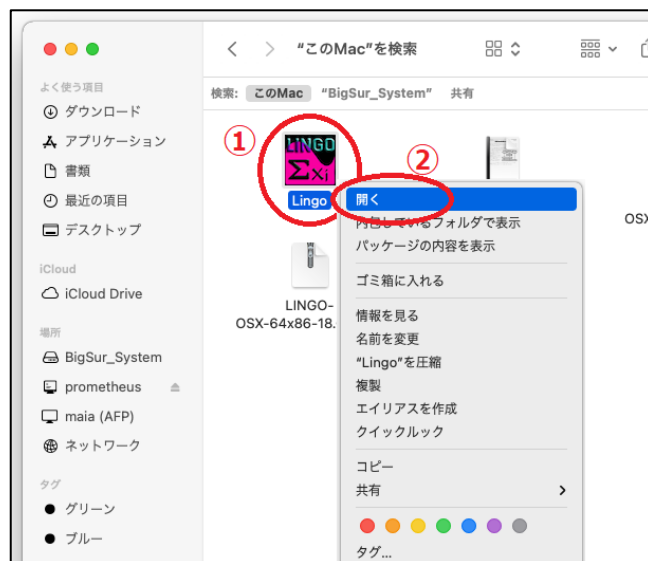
“このMac”を検索

よく使う項目
ダウンロード
アプリケーション
書類
最近の項目
デスクトップ

iCloud
iCloud Drive

場所
BigSur_System
prometheus
maia (AFP)
ネットワーク

タグ
グリーン
ブルー

検索: このMac “BigSur_System” 共有

①
LINGO $\Sigma$ Xi
Lingo

②
開く
内包しているフォルダで表示
パッケージの内容を表示
ゴミ箱に入れる
情報を見る
名前を変更
“Lingo”を圧縮
複製
エイリアスを作成
クイックルック
コピー
共有
タグ...

LINGO-OSX-64x86-18.

OSX